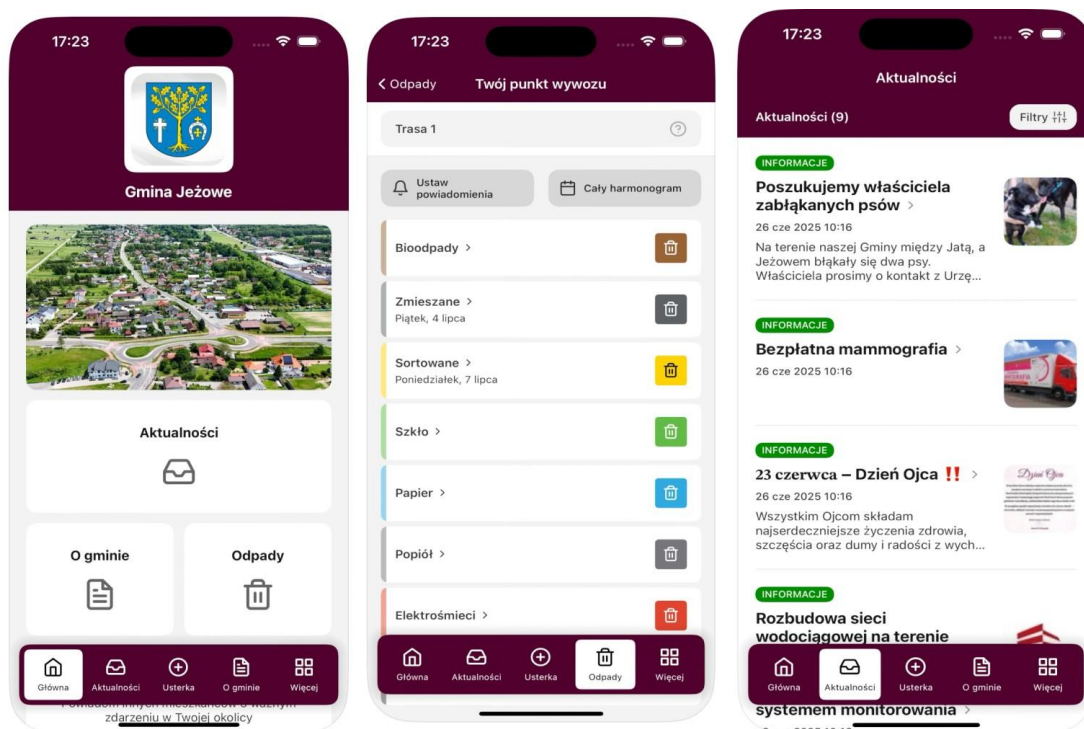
17:23

Gmina Jeżowe

Aktualności

O gminie

Odpady

Powiadom innych mieszkańców o ważnym zdarzeniu w Twojej okolicy

Główna Aktualności Usterka O gminie Więcej

17:23

Odpady Twój punkt wywozu

Trasa 1

Ustaw powiadomienia

Cały harmonogram

Bioodpady >

Zmieszane >
Piątek, 4 lipca

Sortowane >
Poniedziałek, 7 lipca

Szkło >

Papier >

Popiół >

Elektrośmieci >

Główna Aktualności Usterka Odpady Więcej

17:23

Aktualności

Aktualności (9)

Filtry

INFORMACJE

Poszukujemy właściciela zabłąkanych psów >

26 cze 2025 10:16

Na terenie naszej Gminy między Jatą, a Jeżowem błąkały się dwa psy. Właściciela prosimy o kontakt z Urzę...

INFORMACJE

Bezpłatna mammografia >

26 cze 2025 10:16

INFORMACJE

23 czerwca – Dzień Ojca ‼️ >

26 cze 2025 10:16

Wszystkim Ojcom składam najserdeczniejsze życzenia zdrowia, szczęścia oraz dumy i radości z wych...

INFORMACJE

Rozbudowa sieci wodociągowej na terenie

systemem monitorowania >

Główna Aktualności Usterka O gminie Więcej